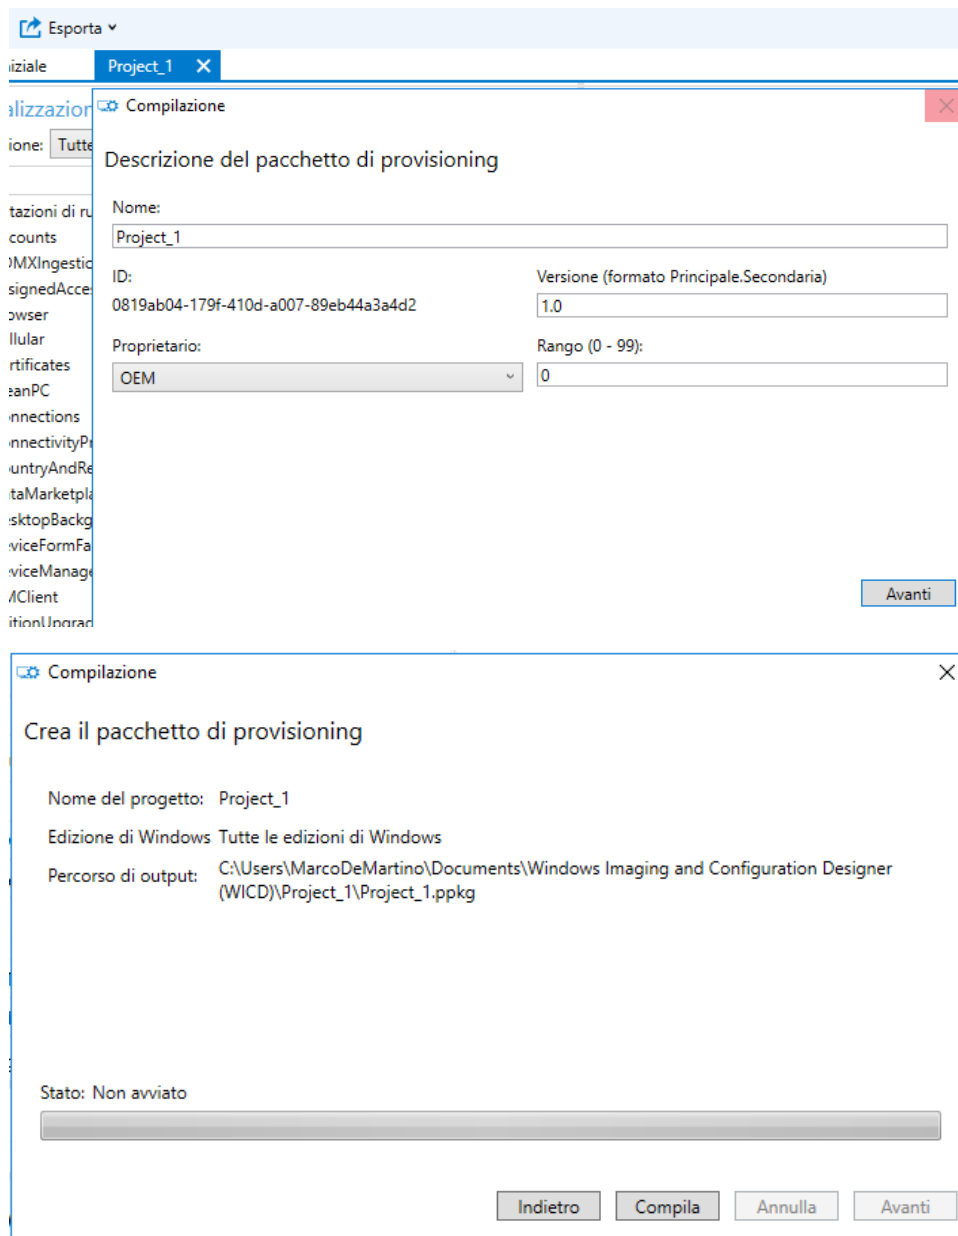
Esporta
iziale
Project_1

alizzazion
ione: Tutte

tazioni di ru
counts
MXIngestic
signedAcce
owser
llular
rtificates
eanPC
nnections
nnectivityP
untryAndRe
taMarketpla
sktopBackg
viceFormFa
viceManage
Client
itionUpgrad

Compilazione

Descrizione del pacchetto di provisioning

Nome:
Project_1

ID:
0819ab04-179f-410d-a007-89eb44a3a4d2

Versione (formato Principale.Secondaria)
1.0

Proprietario:
OEM

Rango (0 - 99):
0

Avanti

Compilazione

Crea il pacchetto di provisioning

Nome del progetto: Project_1
Edizione di Windows Tutte le edizioni di Windows
Percorso di output: C:\Users\MarcoDeMartino\Documents\Windows Imaging and Configuration Designer (WICD)\Project_1\Project_1.ppkg

Stato: Non avviato

Indietro Compila Annulla Avanti